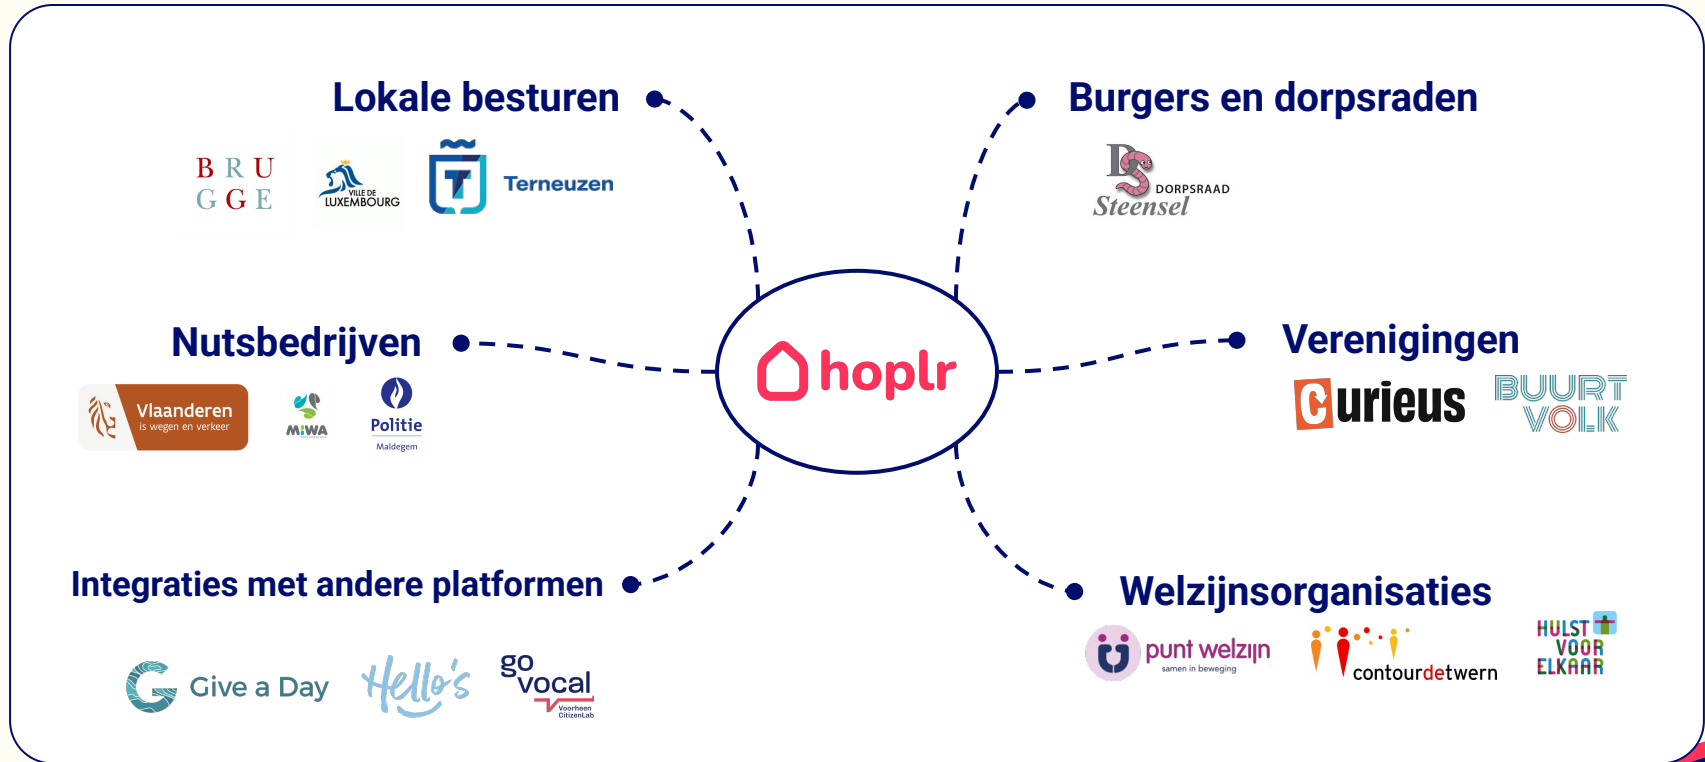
Lokale besturen

BRU
GGE

VILLE DE LUXEMBOURG

Terneuzen

Burgers en dorpsraden

DORPSRAAD Steensel

Nutsbedrijven

Vlaanderen is wegen en verkeer

MIWA

Politie Maldegem

hoplr

Verenigingen

Curieus

BUURT VOLK

Integraties met andere platformen

Give a Day

Hello's

go vocal Voorheen CitizenLab

Welzijnsorganisaties

punt welzijn samen in beweging

contourdetwern

HULST VOOR ELKAAR